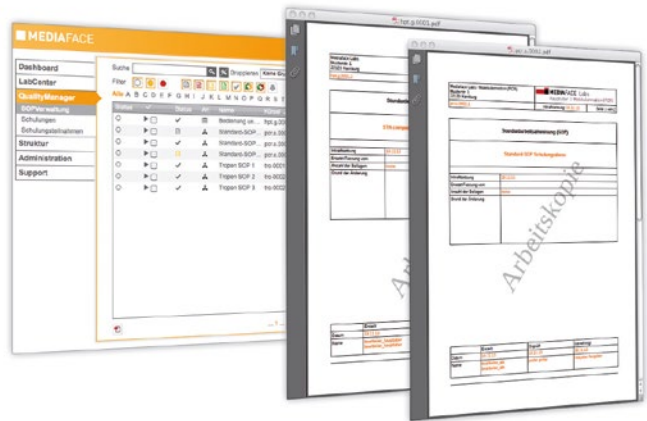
MEDIAFACE

Dashboard
LabCenter
QualityManager
SOP-Verwaltung
Schulungen
Schulungsteilnahmen
Struktur
Administration
Support

Suche
Gruppieren Keine Gr
Filter
Alle A B C D E F G H I J K L M N O P Q R S T

| Status | | Status | Art | Name | Kürzel |
|---|---|---|---|---|---|
| | | | | Bedienung ein... | fspt.g.000 |
| | | | | Standard-SOP... | gcr.s.000 |
| | | | | Standard-SOP... | gcr.a.000 |
| | | | | Standard-SOP... | gcr.s.000 |
| | | | | Tropen SOP 1 | tro-0001 |
| | | | | Tropen SOP 2 | tro-0002 |
| | | | | Tropen SOP 3 | tro-0003 |

fspt.g.0001.pdf

Standard

Arbeitskopie

gcr.a.0001.pdf

Mediafaces Labs / Musterabteilung
Standardarbeitsanweisung (SOP)
Standard SOP
Arbeitskopie
Datum
Name